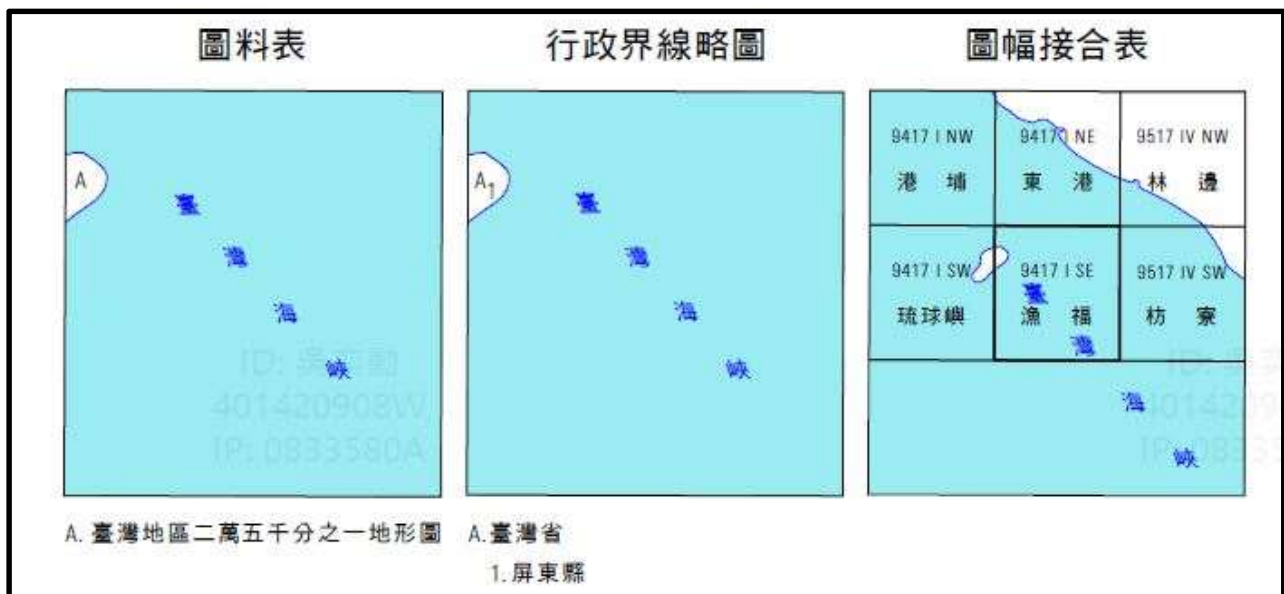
圖料表

A

臺

灣

海

峽

ID: 吳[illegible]
401420908W
IP: 0833580A

A. 臺灣地區二萬五千分之一地形圖

行政界線略圖

$A_1$

臺

灣

海

峽

A. 臺灣省
1. 屏東縣

圖幅接合表

| 9417 I NW 港 埔 | 9417 I NE 東 港 | 9517 IV NW 林 邊 |
|---|---|---|
| 9417 I SW 琉球嶼 | 9417 I SE 漁 福 | 9517 IV SW 枋 寮 |

臺

灣

海

峽

ID: 吳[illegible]
40142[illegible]
IP: 0833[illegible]